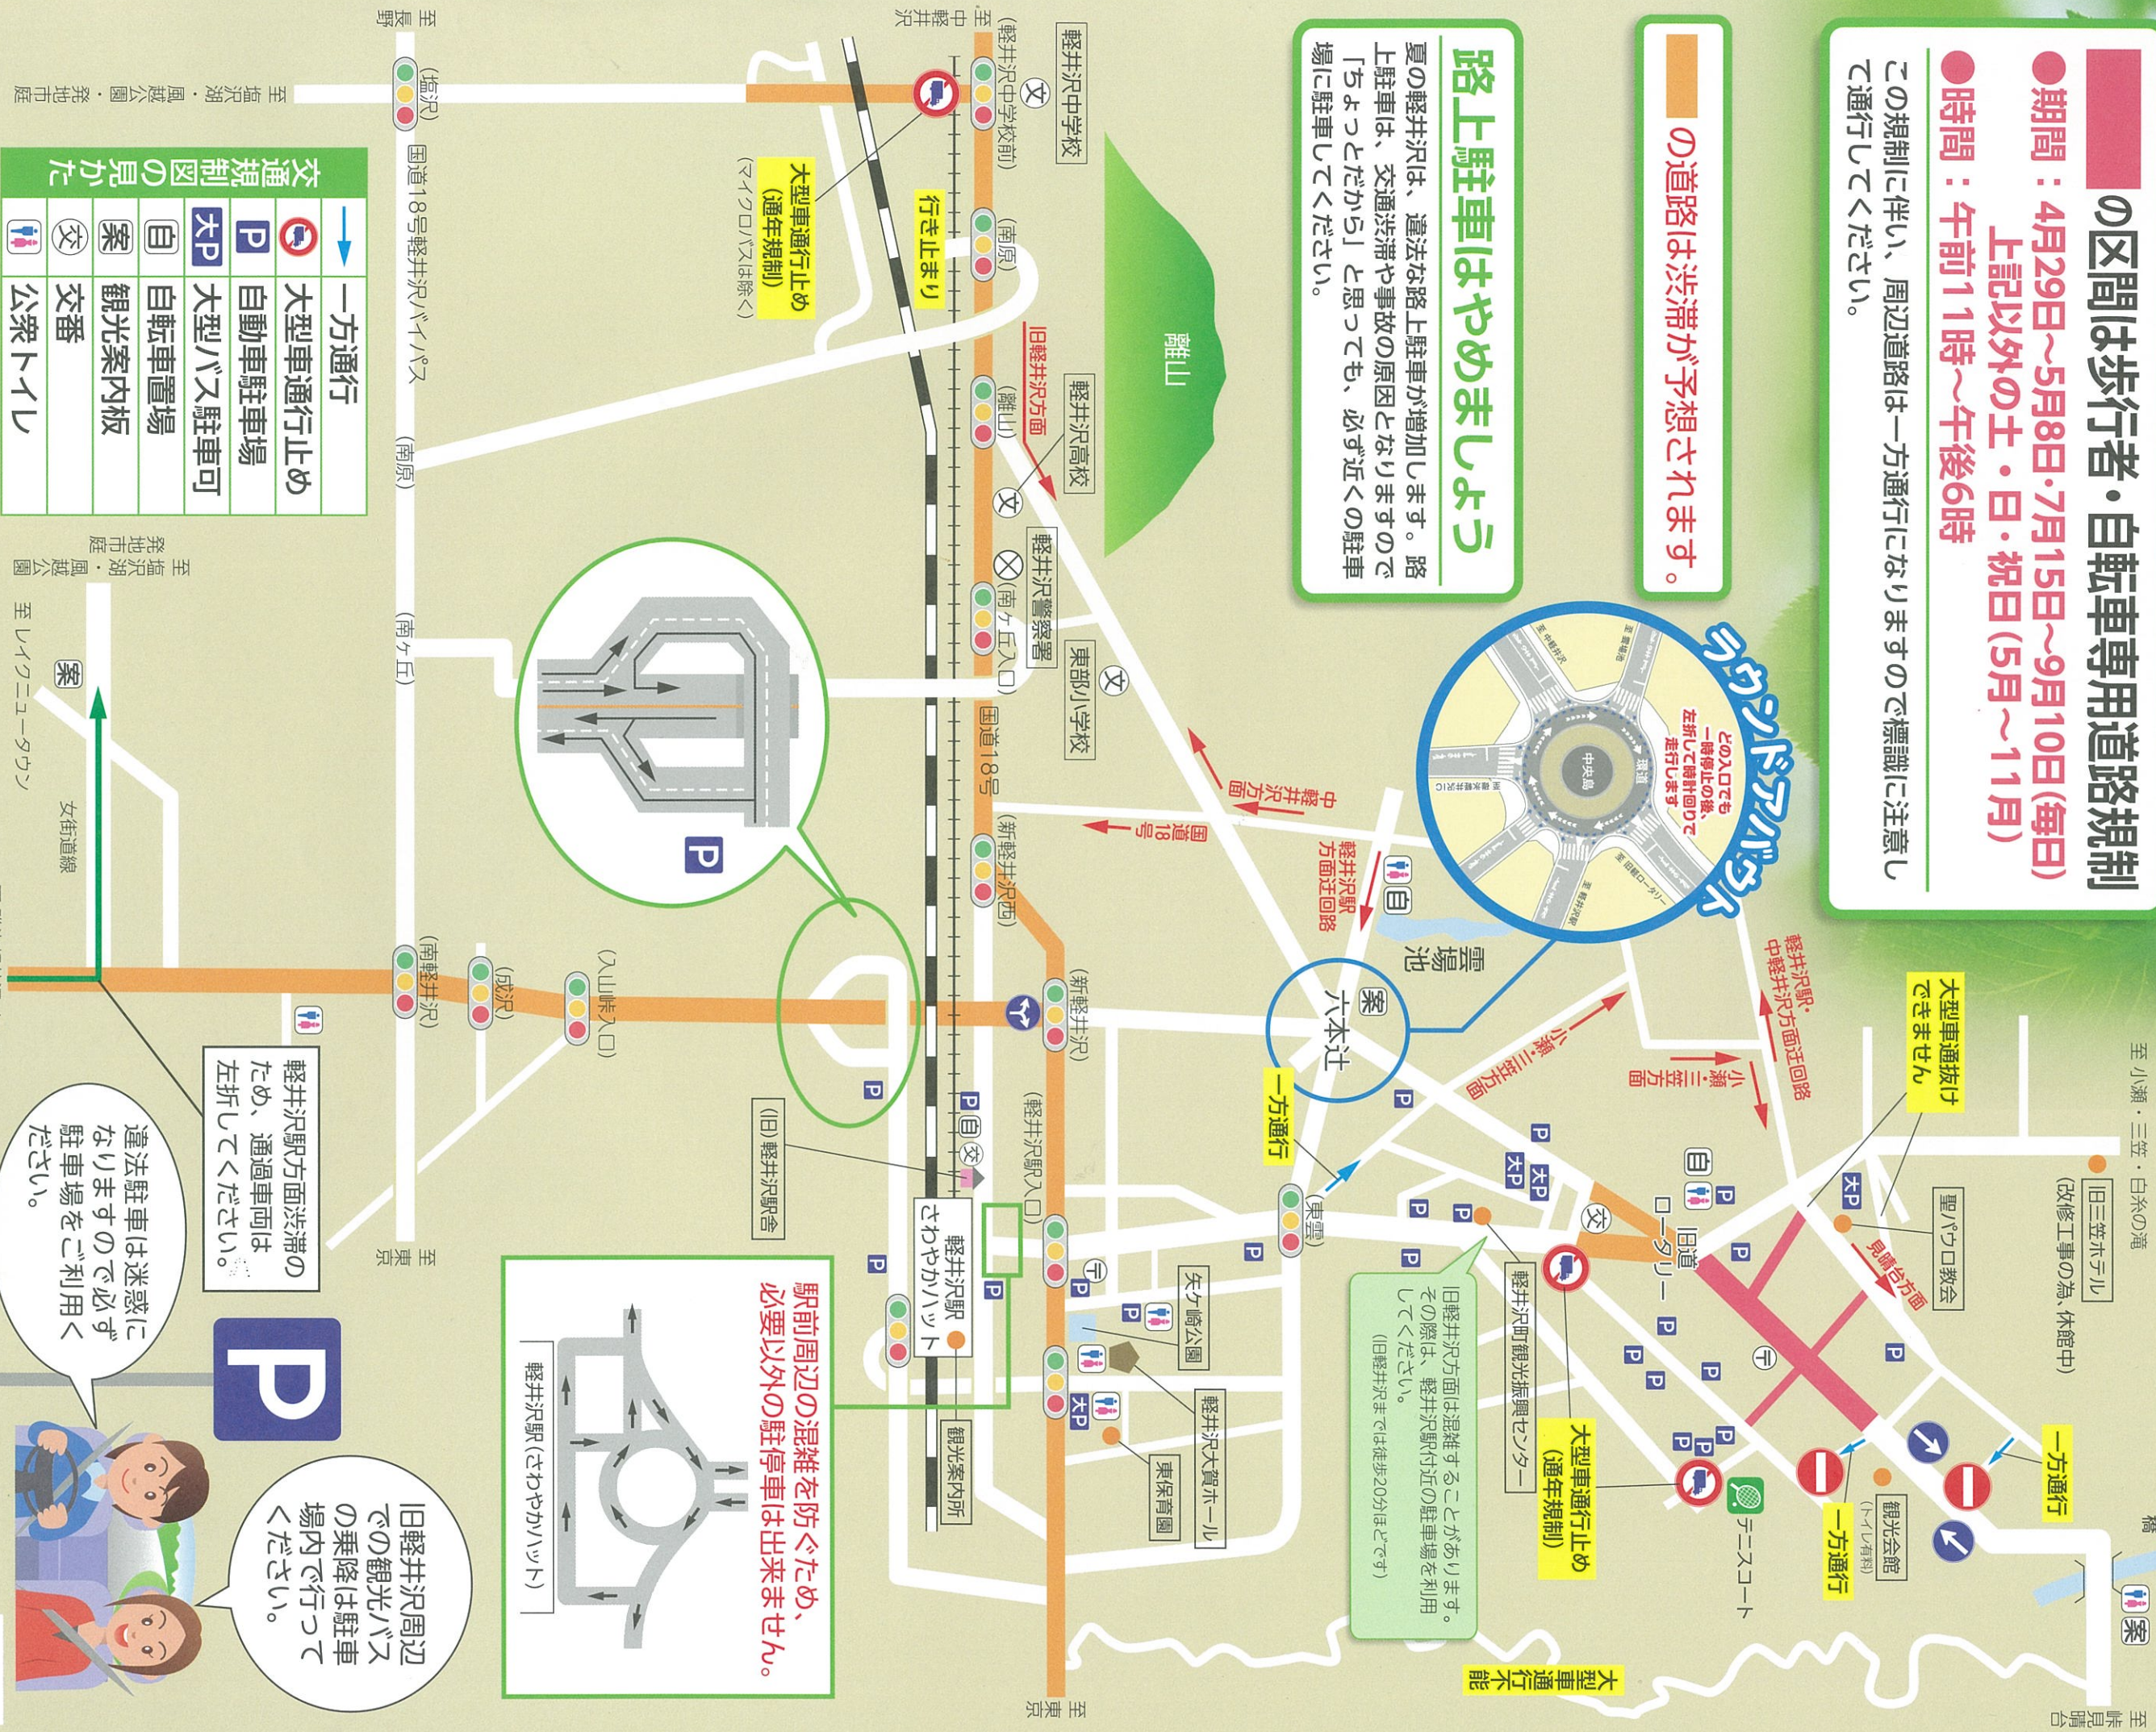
の区間は歩行者・自転車専用道路規制

●期間：4月29日～5月8日・7月15日～9月10日(毎日)
上記以外の土・日・祝日(5月～11月)
●時間：午前11時～午後6時

この規制に伴い、周辺道路は一方通行になりますので標識に注意して通行してください。

の道路は渋滞が予想されます。

路上駐車はやめましょう
夏の軽井沢は、違法な路上駐車が増加します。路上駐車は、交通渋滞や事故の原因となりますので「ちょっとだから」と思っても、必ず近くの駐車場に駐車してください。

ラウンドアバウト
どの入口でも一時停止の後、左折して時計回りで走行します
中央島

交通規制図の見かた
| | |
|---|---|
| | 一方通行 |
| | 大型車通行止め |
| P | 自動車駐車場 |
| 大P | 大型バス駐車可 |
| 自 | 自転車置場 |
| 案 | 観光案内板 |
| 文 | 交番 |
| | 公衆トイレ |

至長野
至塩沢湖・風越公園・発地市庭
(塩沢)
国道18号軽井沢バイパス
(南原)
(南ヶ丘)
至発地市庭・塩沢湖・風越公園
至レイクニュータウン
文化街道線
至中軽井沢
軽井沢中学校
(軽井沢中学校前)
大型車通行止め
(通年規制)
(マイクロバスは除く)
行き止まり
(南原)
離山
旧軽井沢方面
(離山)
軽井沢高校
軽井沢警察署
(南ヶ丘入口)
東部小学校
国道18号
(新軽井沢西)
中軽井沢方面
国道18号
軽井沢駅方面迂回路
雲場池
六本辻
案
(入山峠入口)
(成沢)
(南軽井沢)
(新軽井沢)
(軽井沢駅入口)
(旧)軽井沢駅舎
軽井沢駅
さわやかハット
(東雲)
一方通行
矢ヶ崎公園
軽井沢大賀ホール
東保育園
観光案内所
至東京
至東京
軽井沢駅方面渋滞のため、通過車両は左折してください。
違法駐車は迷惑になりますので必ず駐車場をご利用ください。
旧軽井沢周辺での観光バスの乗降は駐車場内で行ってください。
駅前周辺の混雑を防ぐため、必要以外の駐停車は出来ません。
軽井沢駅(さわやかハット)
旧軽井沢方面は混雑することがあります。その際は、軽井沢駅付近の駐車場を利用してください。
(旧軽井沢まで徒歩20分ほどです)
軽井沢町観光振興センター
大型車通行止め
(通年規制)
テニスコート
旧道ロータリー
小瀬・三笠方面
小瀬・三笠方面
中軽井沢・軽井沢方面迂回路
大型車通抜けできません
聖パウロ教会
見晴台方面
旧三笠ホテル
(改修工事の為、休館中)
至小瀬・三笠・白糸の滝
観光会館
(トイレ有料)
一方通行
一方通行
大型車通行不能
至碓氷峠見晴台
案